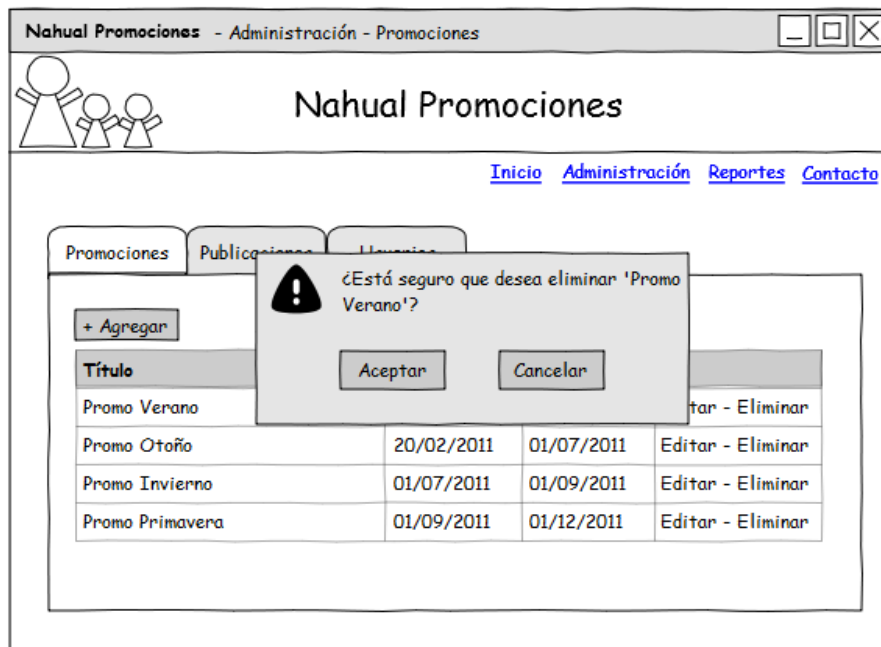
Nahual Promociones - Administración - Promociones

Nahual Promociones

Inicio Administración Reportes Contacto

Promociones Publica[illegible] U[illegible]

¿Está seguro que desea eliminar 'Promo Verano'?

Aceptar Cancelar

+ Agregar

| Título | | | |
|---|---|---|---|
| Promo Verano | | | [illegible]tar - Eliminar |
| Promo Otoño | 20/02/2011 | 01/07/2011 | Editar - Eliminar |
| Promo Invierno | 01/07/2011 | 01/09/2011 | Editar - Eliminar |
| Promo Primavera | 01/09/2011 | 01/12/2011 | Editar - Eliminar |